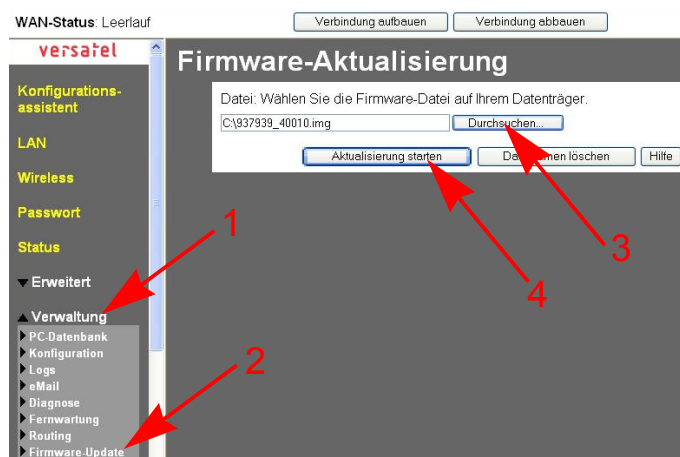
WAN-Status: Leerlauf

Verbindung aufbauen

Verbindung abbauen

versatel

Konfigurations-assistent

LAN

Wireless

Passwort

Status

Erweitert

Verwaltung

PC-Datenbank

Konfiguration

Logs

eMail

Diagnose

Fernwartung

Routing

Firmware-Update

Firmware-Aktualisierung

Datei: Wählen Sie die Firmware-Datei auf Ihrem Datenträger.

C:\937939_40010.img

Durchsuchen...

Aktualisierung starten

De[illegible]men löschen

Hilfe

1

2

3

4